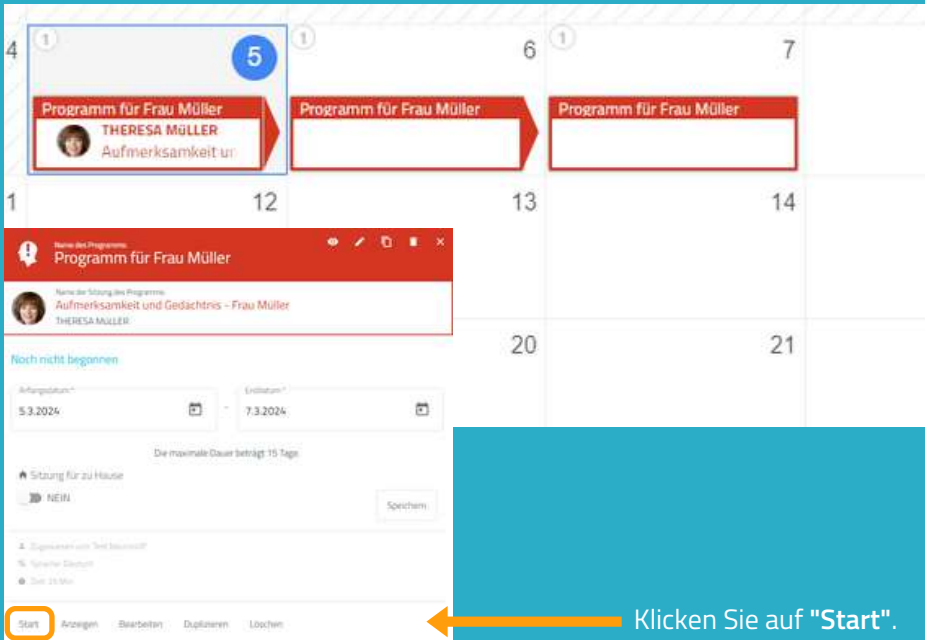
4

1

5

Programm für Frau Müller

THERESA MüLLER

Aufmerksamkeit u

1

6

Programm für Frau Müller

1

7

Programm für Frau Müller

1

12

13

14

Name des Programms

Programm für Frau Müller

Name der Sitzung des Programms

Aufmerksamkeit und Gedächtnis – Frau Müller

THERESA MüLLER

Noch nicht begonnen

Anfangsdatum *

5.3.2024

-

Enddatum *

7.3.2024

Die maximale Dauer beträgt 15 Tage

Sitzung für zu Hause

NEIN

Speichern

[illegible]

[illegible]

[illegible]

20

21

Start

Anzeigen

Bearbeiten

Duplizieren

Löschen

Klicken Sie auf **"Start"**.